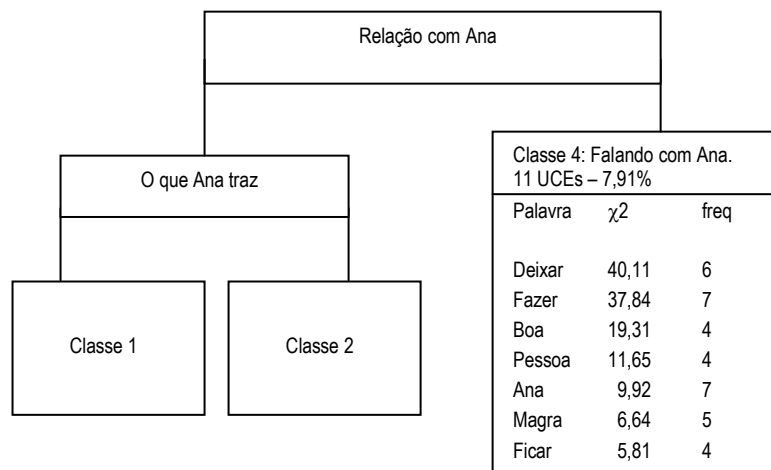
Relação com Ana

O que Ana traz

Classe 1

Classe 2

Classe 4: Falando com Ana.
11 UCEs – 7,91%

| Palavra | $\chi2$ | freq |
|---|---|---|
| Deixar | 40,11 | 6 |
| Fazer | 37,84 | 7 |
| Boa | 19,31 | 4 |
| Pessoa | 11,65 | 4 |
| Ana | 9,92 | 7 |
| Magra | 6,64 | 5 |
| Ficar | 5,81 | 4 |